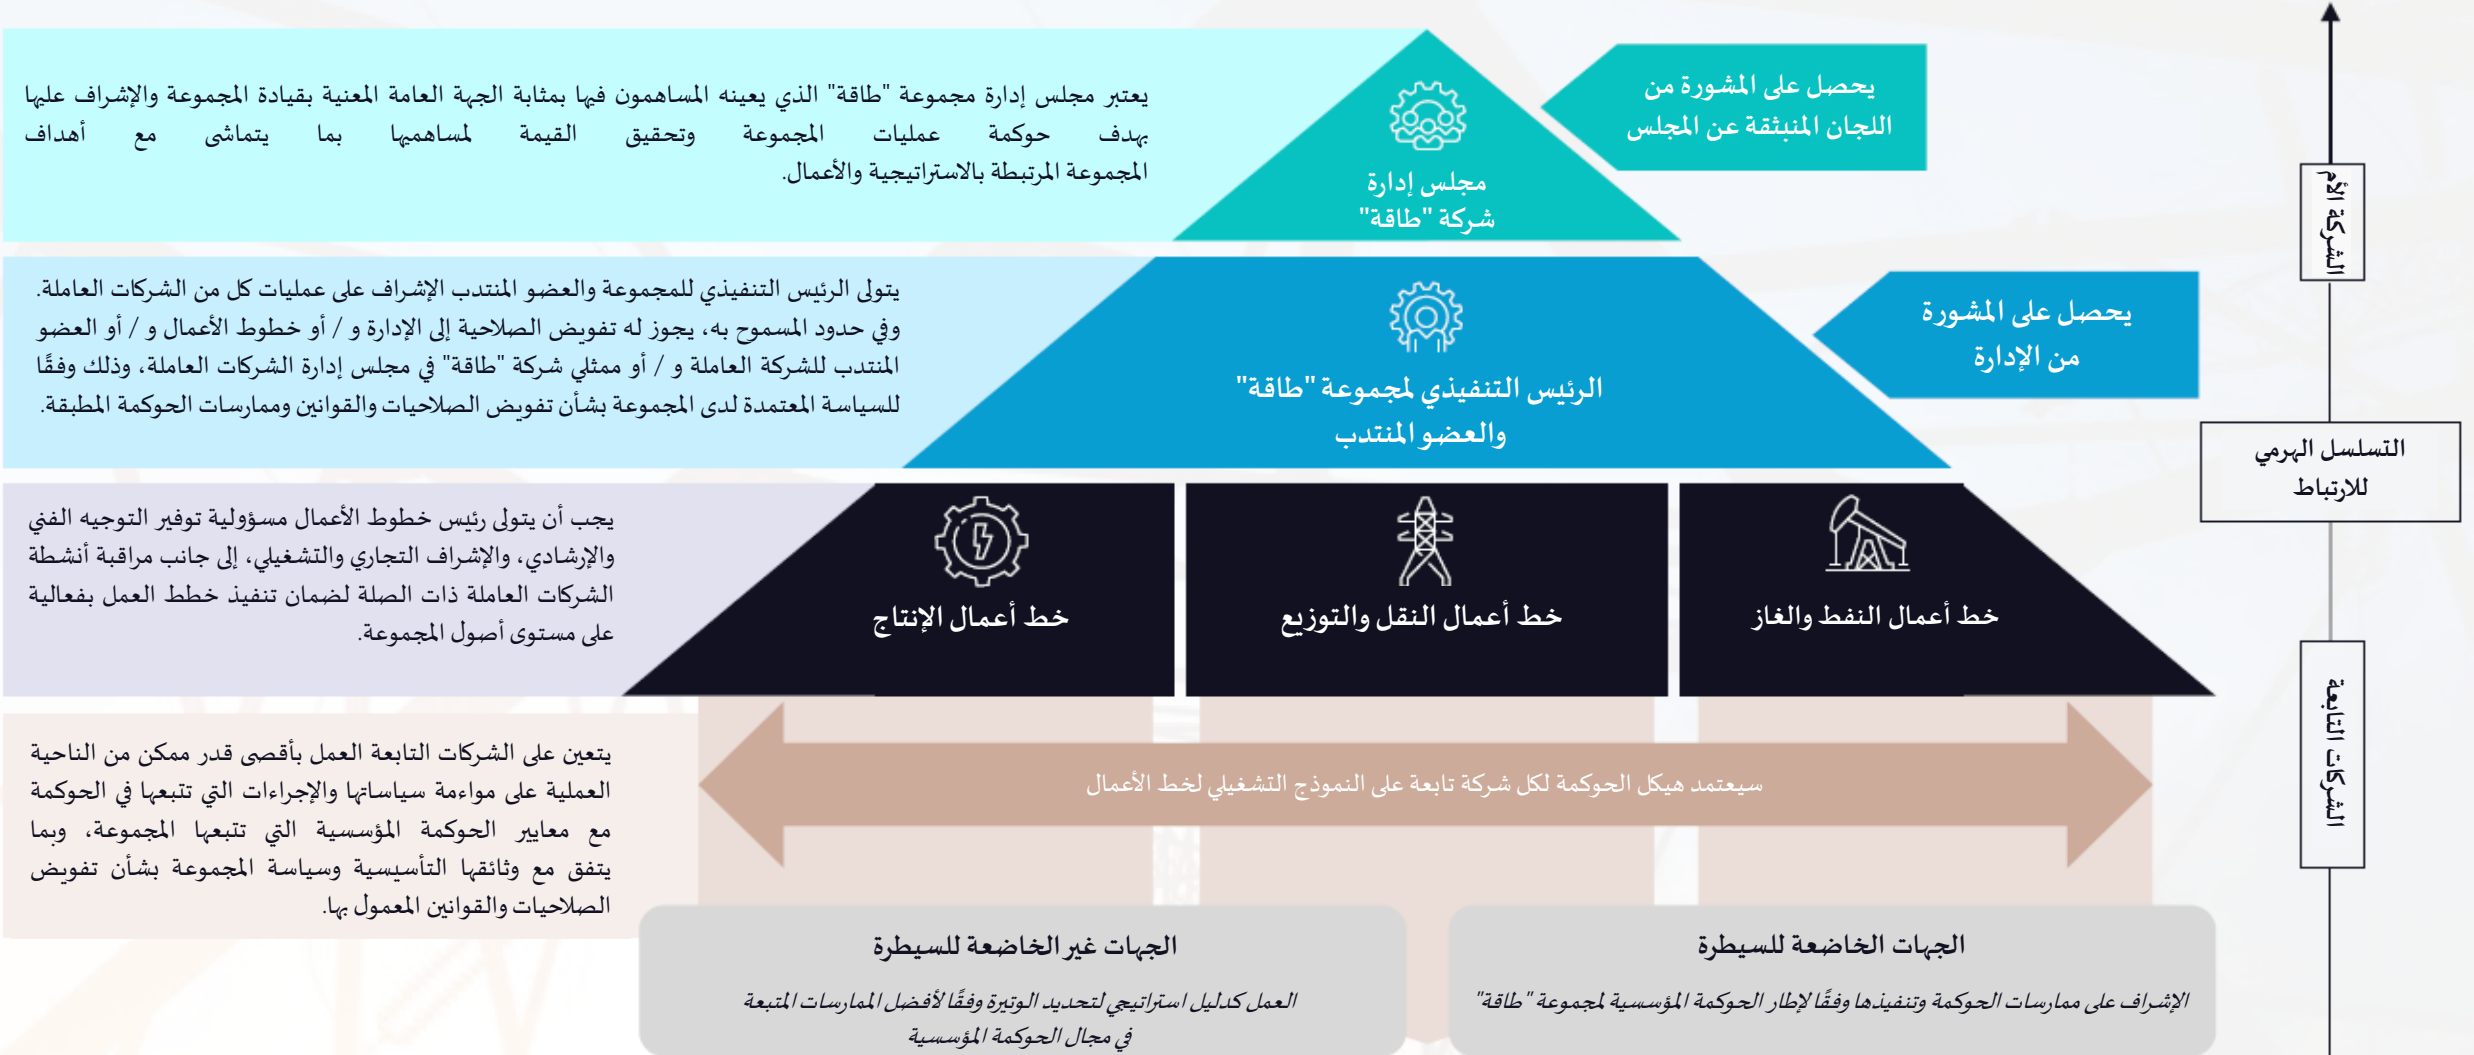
الشركة الأم

التسلسل الهرمي للارتباط

الشركات التابعة

يحصل على المشورة من اللجان المنبثقة عن المجلس

مجلس إدارة شركة "طاقة"

يعتبر مجلس إدارة مجموعة "طاقة" الذي يعينه المساهمون فيها بمثابة الجهة العامة المعنية بقيادة المجموعة والإشراف عليها بهدف حوكمة عمليات المجموعة وتحقيق القيمة لمساهميها بما يتماشى مع أهداف المجموعة المرتبطة بالاستراتيجية والأعمال.

يحصل على المشورة من الإدارة

الرئيس التنفيذي لمجموعة "طاقة" والعضو المنتدب

يتولى الرئيس التنفيذي للمجموعة والعضو المنتدب الإشراف على عمليات كل من الشركات العاملة. وفي حدود المسموح به، يجوز له تفويض الصلاحية إلى الإدارة و / أو خطوط الأعمال و / أو العضو المنتدب للشركة العاملة و / أو ممثلي شركة "طاقة" في مجلس إدارة الشركات العاملة، وذلك وفقًا للسياسة المعتمدة لدى المجموعة بشأن تفويض الصلاحيات والقوانين وممارسات الحوكمة المطبقة.

خط أعمال النفط والغاز

خط أعمال النقل والتوزيع

خط أعمال الإنتاج

يجب أن يتولى رئيس خطوط الأعمال مسؤولية توفير التوجيه الفني والإرشادي، والإشراف التجاري والتشغيلي، إلى جانب مراقبة أنشطة الشركات العاملة ذات الصلة لضمان تنفيذ خطط العمل بفعالية على مستوى أصول المجموعة.

سيعتمد هيكل الحوكمة لكل شركة تابعة على النموذج التشغيلي لخط الأعمال

يتعين على الشركات التابعة العمل بأقصى قدر ممكن من الناحية العملية على مواءمة سياساتها والإجراءات التي تتبعها في الحوكمة مع معايير الحوكمة المؤسسية التي تتبعها المجموعة، وبما يتفق مع وثائقها التأسيسية وسياسة المجموعة بشأن تفويض الصلاحيات والقوانين المعمول بها.

الجهات الخاضعة للسيطرة

الإشراف على ممارسات الحوكمة وتنفيذها وفقًا لإطار الحوكمة المؤسسية لمجموعة "طاقة"

الجهات غير الخاضعة للسيطرة

العمل كدليل استراتيجي لتحديد الوتيرة وفقًا لأفضل الممارسات المتبعة في مجال الحوكمة المؤسسية